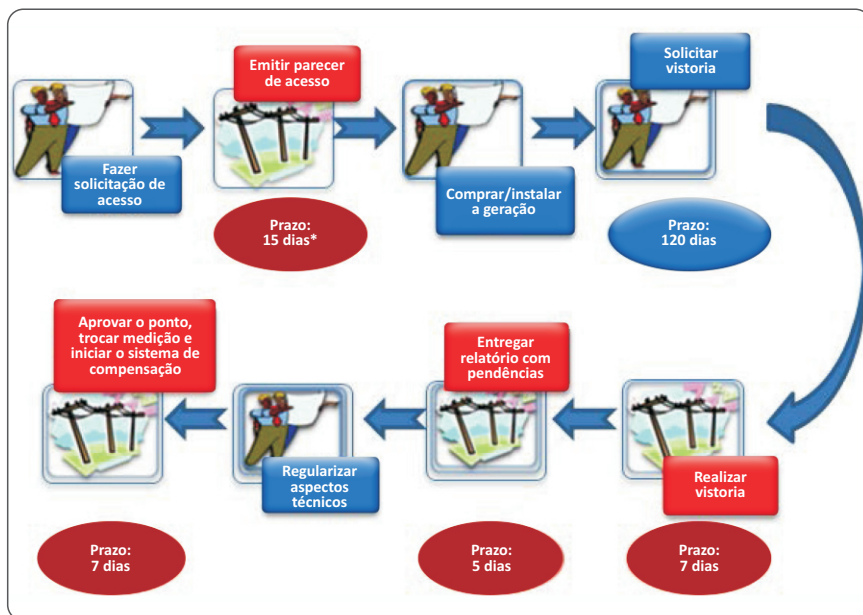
Fazer solicitação de acesso

Emitir parecer de acesso

Prazo: 15 dias*

Comprar/instalar a geração

Solicitar vistoria

Prazo: 120 dias

Realizar vistoria

Prazo: 7 dias

Entregar relatório com pendências

Prazo: 5 dias

Regularizar aspectos técnicos

Aprovar o ponto, trocar medição e iniciar o sistema de compensação

Prazo: 7 dias